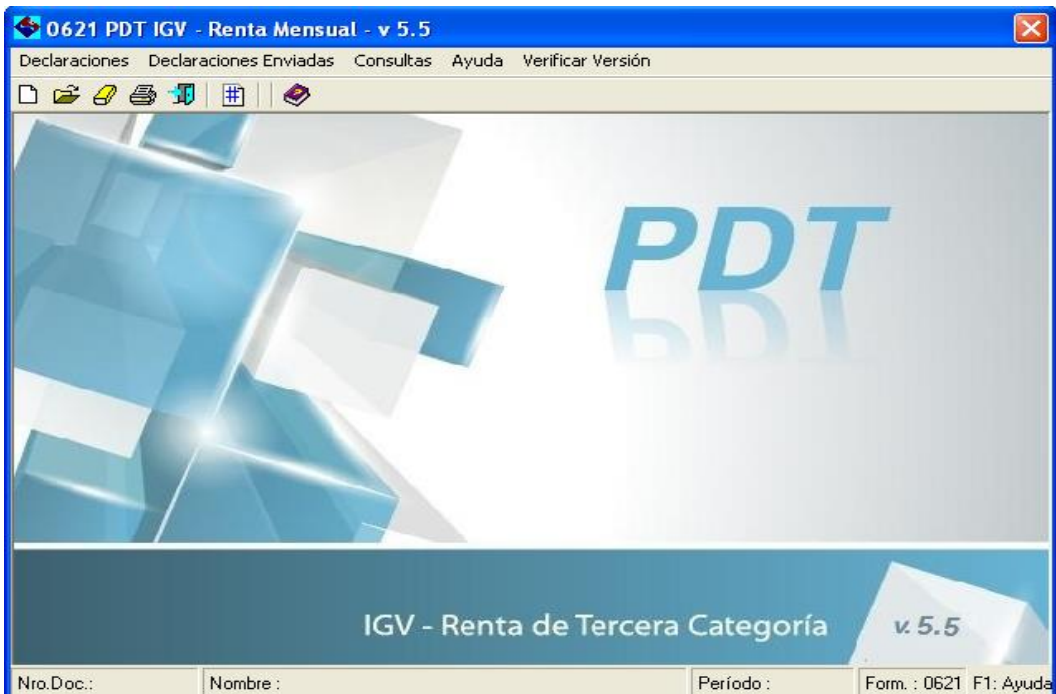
0621 PDT IGV - Renta Mensual - v 5.5

Declaraciones Declaraciones Enviadas Consultas Ayuda Verificar Versión

PDT

IGV - Renta de Tercera Categoría v. 5.5

Nro.Doc.: Nombre : Período : Form. : 0621 F1: Ayuda